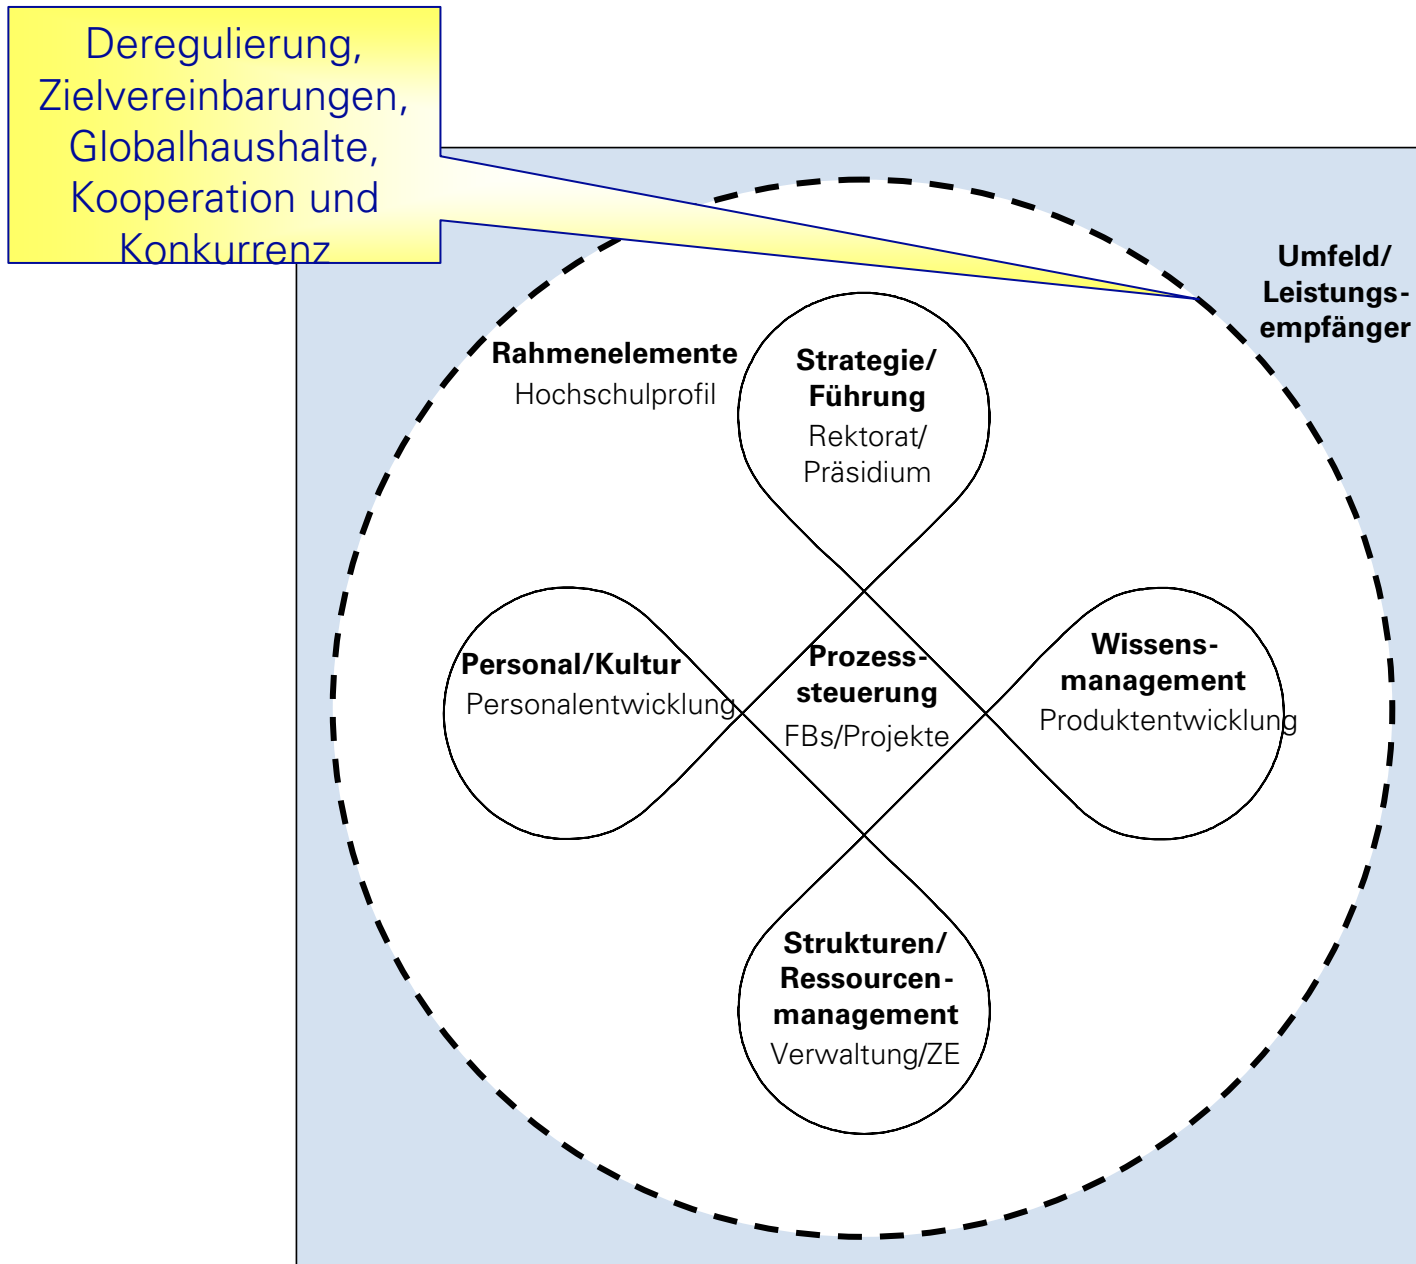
Deregulierung, Zielvereinbarungen, Globalhaushalte, Kooperation und Konkurrenz

Umfeld/ Leistungsempfänger

Rahmenelemente
Hochschulprofil

Strategie/ Führung
Rektorat/ Präsidium

Personal/Kultur
Personalentwicklung

Prozesssteuerung
FBs/Projekte

Wissensmanagement
Produktentwicklung

Strukturen/ Ressourcenmanagement
Verwaltung/ZE